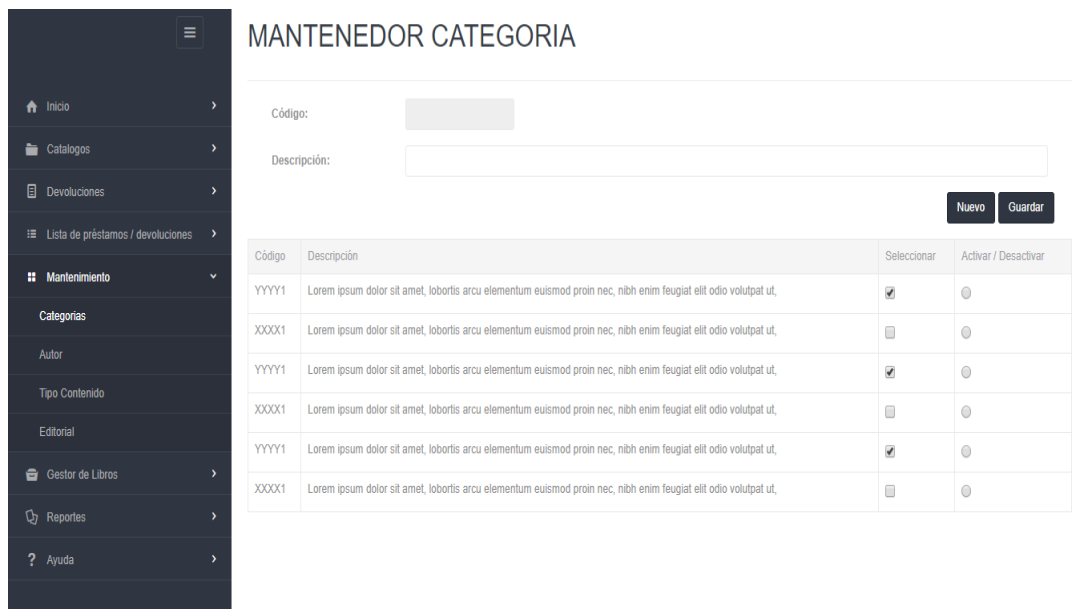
Inicio
Catalogos
Devoluciones
Lista de préstamos / devoluciones
Mantenimiento
Categorias
Autor
Tipo Contenido
Editorial
Gestor de Libros
Reportes
? Ayuda

MANTENEDOR CATEGORIA

Código:
Descripción:

Nuevo Guardar

| Código | Descripción | Seleccionar | Activar / Desactivar |
|---|---|---|---|
| YYYY1 | Lorem ipsum dolor sit amet, lobortis arcu elementum euismod proin nec, nibh enim feugiat elit odio volutpat ut, | | |
| XXXX1 | Lorem ipsum dolor sit amet, lobortis arcu elementum euismod proin nec, nibh enim feugiat elit odio volutpat ut, | | |
| YYYY1 | Lorem ipsum dolor sit amet, lobortis arcu elementum euismod proin nec, nibh enim feugiat elit odio volutpat ut, | | |
| XXXX1 | Lorem ipsum dolor sit amet, lobortis arcu elementum euismod proin nec, nibh enim feugiat elit odio volutpat ut, | | |
| YYYY1 | Lorem ipsum dolor sit amet, lobortis arcu elementum euismod proin nec, nibh enim feugiat elit odio volutpat ut, | | |
| XXXX1 | Lorem ipsum dolor sit amet, lobortis arcu elementum euismod proin nec, nibh enim feugiat elit odio volutpat ut, | | |